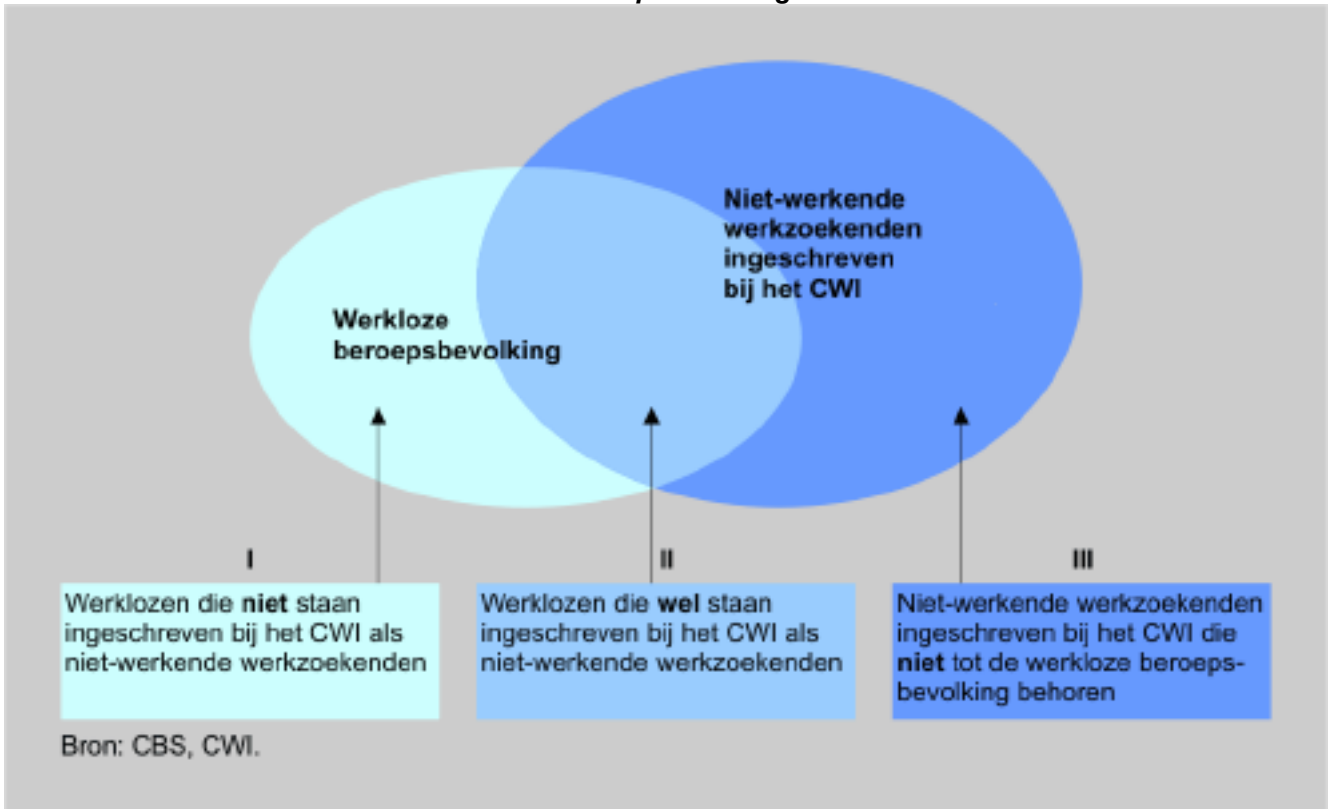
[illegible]

Niet-werkende werkzoekenden ingeschreven bij het CWI

Werkloze beroepsbevolking

I

Werklozen die **niet** staan ingeschreven bij het CWI als niet-werkende werkzoekenden

II

Werklozen die **wel** staan ingeschreven bij het CWI als niet-werkende werkzoekenden

III

Niet-werkende werkzoekenden ingeschreven bij het CWI die **niet** tot de werkloze beroepsbevolking behoren

Bron: CBS, CWI.